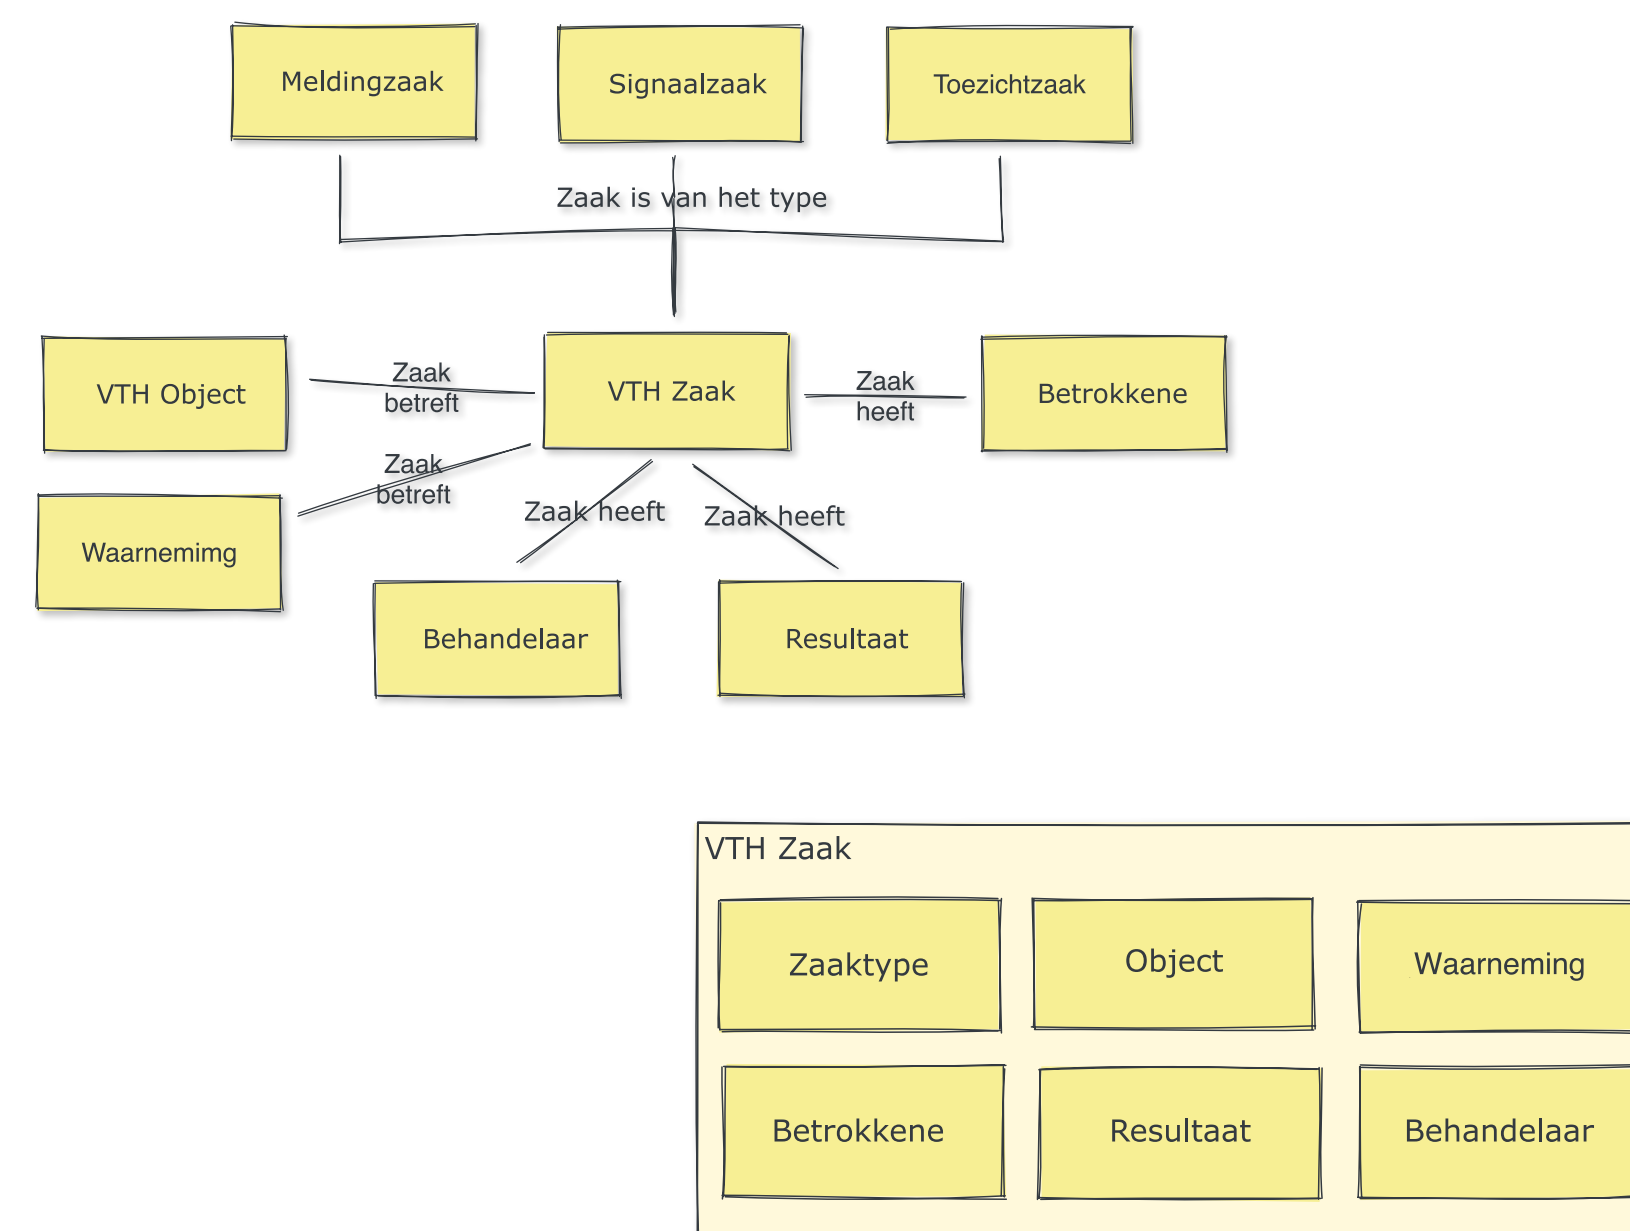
Meldingzaak

Signaalzaak

Toezichtzaak

Zaak is van het type

VTH Object

Zaak betreft

VTH Zaak

Zaak heeft

Betrokkene

Zaak betreft

Waarnemimg

Zaak heeft

Zaak heeft

Behandelaar

Resultaat

VTH Zaak

Zaaktype

Object

Waarneming

Betrokkene

Resultaat

Behandelaar